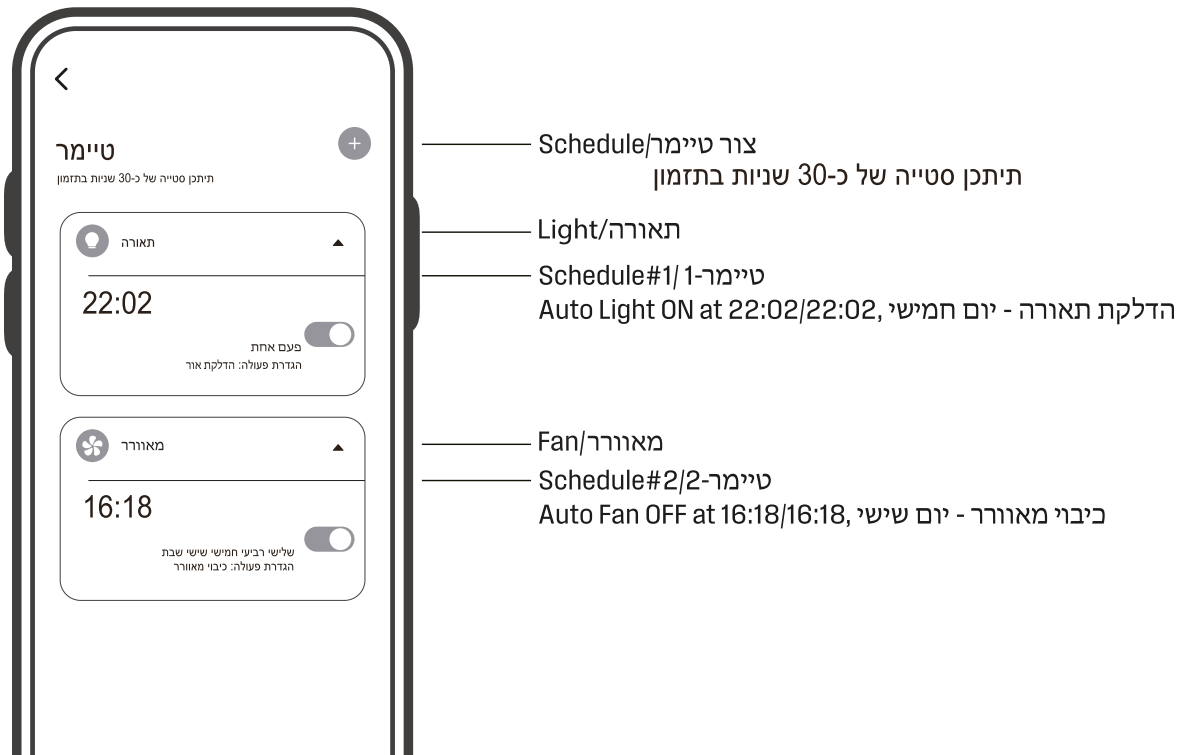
טיימר

תיתכן סטייה של כ-30 שניות בתזמון

+

תאורה

22:02

פעם אחת

הגדרת פעולה: הדלקת אור

מאוורר

16:18

שלישי רביעי חמישי שישי שבת

הגדרת פעולה: כיבוי מאוורר

Schedule/צור טיימר

תיתכן סטייה של כ-30 שניות בתזמון

Light/תאורה

Schedule#1/ 1-טיימר

Auto Light ON at 22:02/22:02, הדלקת תאורה - יום חמישי

Fan/מאוורר

Schedule#2/2-טיימר

Auto Fan OFF at 16:18/16:18, כיבוי מאוורר - יום שישי